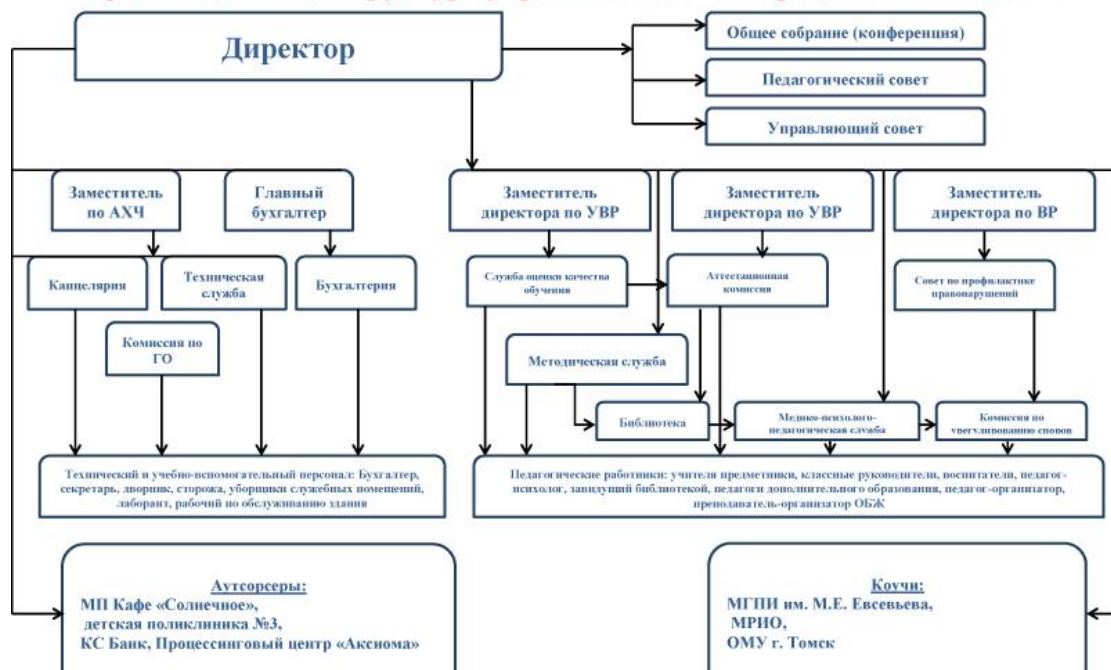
Директор

Общее собрание (конференция)

Педагогический совет

Управляющий совет

Заместитель по АХЧ

Главный бухгалтер

Заместитель директора по УВР

Заместитель директора по УВР

Заместитель директора по ВР

Канцелярия

Техническая служба

Бухгалтерия

Комиссия по ГО

Служба оценки качества обучения

Аттестационная комиссия

Совет по профилактике правонарушений

Методическая служба

Библиотека

Медико-психолого-педагогическая служба

Комиссия по урегулированию споров

Технический и учебно-вспомогательный персонал: Бухгалтер, секретарь, дворник, сторожа, уборщики служебных помещений, лаборант, рабочий по обслуживанию здания

Педагогические работники: учители предметники, классные руководители, воспитатели, педагог-психолог, заведующий библиотекой, педагоги дополнительного образования, педагог-организатор, преподаватель-организатор ОБЖ

Аутсорсеры:
МП Кафе «Солнечное»,
детская поликлиника №3,
КС Банк, Процессинговый центр «Аксиома»

Коучи:
МГПИ им. М.Е. Евсевьева,
МРИО,
ОМУ г. Томск